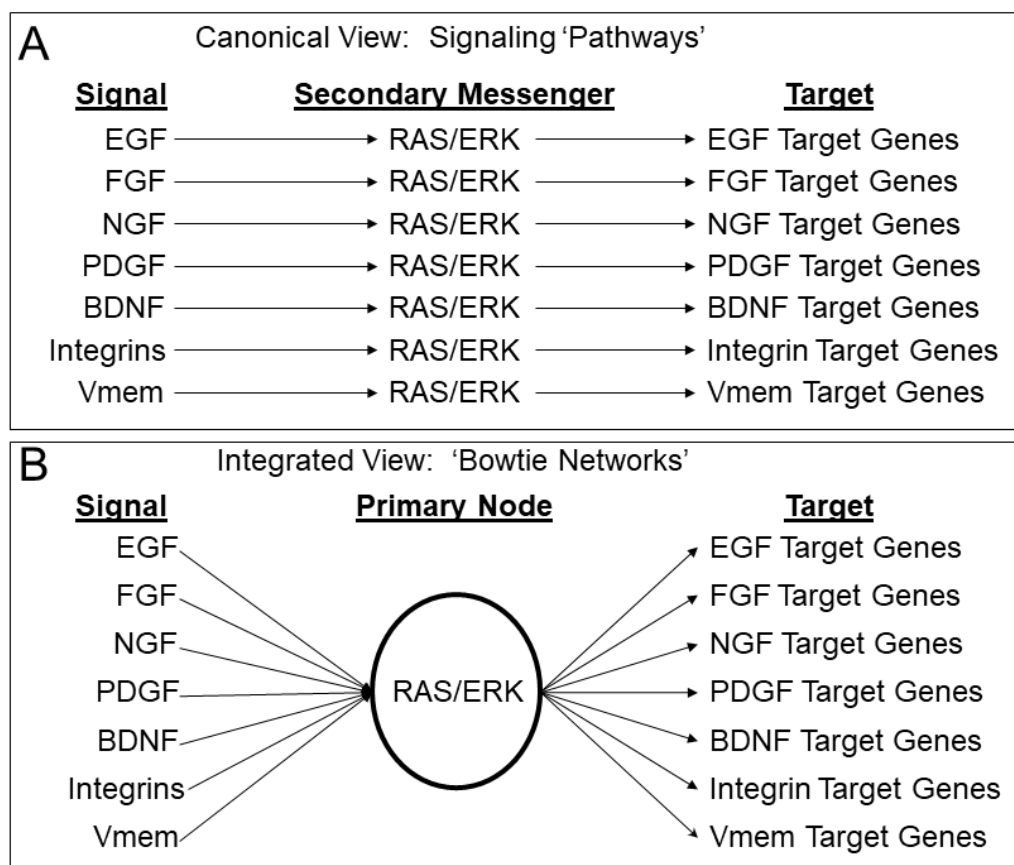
A

Canonical View: Signaling 'Pathways'

| Signal | Secondary Messenger | Target |
|---|---|---|
| EGF | RAS/ERK | EGF Target Genes |
| FGF | RAS/ERK | FGF Target Genes |
| NGF | RAS/ERK | NGF Target Genes |
| PDGF | RAS/ERK | PDGF Target Genes |
| BDNF | RAS/ERK | BDNF Target Genes |
| Integrins | RAS/ERK | Integrin Target Genes |
| Vmem | RAS/ERK | Vmem Target Genes |

B

Integrated View: 'Bowtie Networks'

Signal

EGF
FGF
NGF
PDGF
BDNF
Integrins
Vmem

Primary Node

RAS/ERK

Target

EGF Target Genes
FGF Target Genes
NGF Target Genes
PDGF Target Genes
BDNF Target Genes
Integrin Target Genes
Vmem Target Genes